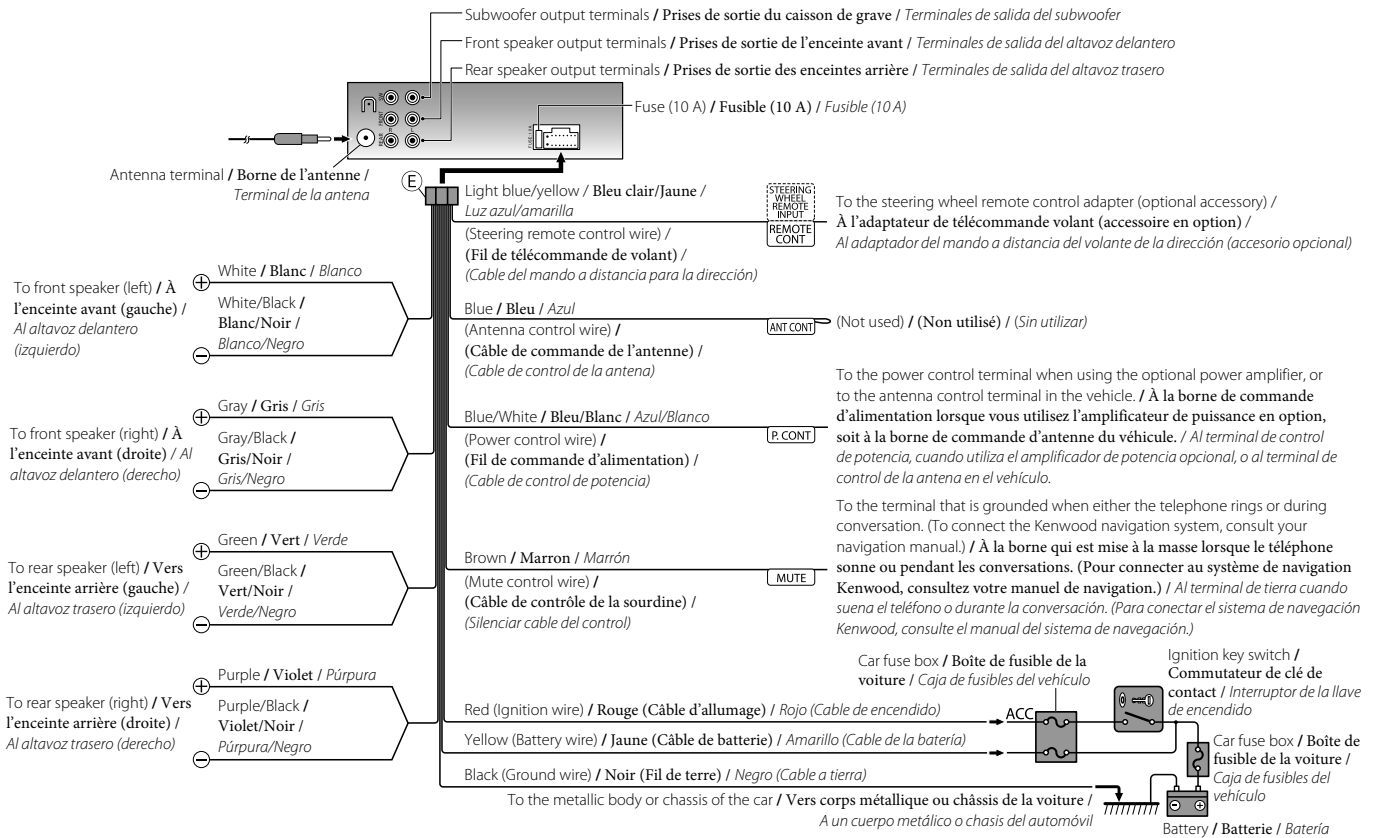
Subwoofer output terminals / Prises de sortie du caisson de grave / Terminales de salida del subwoofer

Front speaker output terminals / Prises de sortie de l'enceinte avant / Terminales de salida del altavoz delantero

Rear speaker output terminals / Prises de sortie des enceintes arrière / Terminales de salida del altavoz trasero

Fuse (10 A) / Fusible (10 A) / Fusible (10 A)

Antenna terminal / Borne de l'antenne / Terminal de la antena

E

Light blue/yellow / Bleu clair/Jaune / Luz azul/amarilla

(Steering remote control wire) / (Fil de télécommande de volant) / (Cable del mando a distancia para la dirección)

STEERING WHEEL REMOTE INPUT

REMOTE CONT

To the steering wheel remote control adapter (optional accessory) / À l'adaptateur de télécommande volant (accessoire en option) / Al adaptador del mando a distancia del volante de la dirección (accesorio opcional)

To front speaker (left) / À l'enceinte avant (gauche) / Al altavoz delantero (izquierdo)

White / Blanc / Blanco

White/Black / Blanc/Noir / Blanco/Negro

Blue / Bleu / Azul

(Antenna control wire) / (Câble de commande de l'antenne) / (Cable de control de la antena)

ANT CONT

(Not used) / (Non utilisé) / (Sin utilizar)

To front speaker (right) / À l'enceinte avant (droite) / Al altavoz delantero (derecho)

Gray / Gris / Gris

Gray/Black / Gris/Noir / Gris/Negro

Blue/White / Bleu/Blanc / Azul/Blanco

(Power control wire) / (Fil de commande d'alimentation) / (Cable de control de potencia)

P. CONT

To the power control terminal when using the optional power amplifier, or to the antenna control terminal in the vehicle. / À la borne de commande d'alimentation lorsque vous utilisez l'amplificateur de puissance en option, soit à la borne de commande d'antenne du véhicule. / Al terminal de control de potencia, cuando utiliza el amplificador de potencia opcional, o al terminal de control de la antena en el vehículo.

To rear speaker (left) / Vers l'enceinte arrière (gauche) / Al altavoz trasero (izquierdo)

Green / Vert / Verde

Green/Black / Vert/Noir / Verde/Negro

Brown / Marron / Marrón

(Mute control wire) / (Câble de contrôle de la sourdine) / (Silenciar cable del control)

MUTE

To the terminal that is grounded when either the telephone rings or during conversation. (To connect the Kenwood navigation system, consult your navigation manual.) / À la borne qui est mise à la masse lorsque le téléphone sonne ou pendant les conversations. (Pour connecter au système de navigation Kenwood, consultez votre manuel de navigation.) / Al terminal de tierra cuando suena el teléfono o durante la conversación. (Para conectar el sistema de navegación Kenwood, consulte el manual del sistema de navegación.)

To rear speaker (right) / Vers l'enceinte arrière (droite) / Al altavoz trasero (derecho)

Purple / Violet / Púrpura

Purple/Black / Violet/Noir / Púrpura/Negro

Car fuse box / Boîte de fusible de la voiture / Caja de fusibles del vehículo

Ignition key switch / Commutateur de clé de contact / Interruptor de la llave de encendido

Red (Ignition wire) / Rouge (Câble d'allumage) / Rojo (Cable de encendido)

ACC

Yellow (Battery wire) / Jaune (Câble de batterie) / Amarillo (Cable de la batería)

Car fuse box / Boîte de fusible de la voiture / Caja de fusibles del vehículo

Black (Ground wire) / Noir (Fil de terre) / Negro (Cable a tierra)

To the metallic body or chassis of the car / Vers corps métallique ou châssis de la voiture / A un cuerpo metálico o chasis del automóvil

Battery / Batterie / Batería